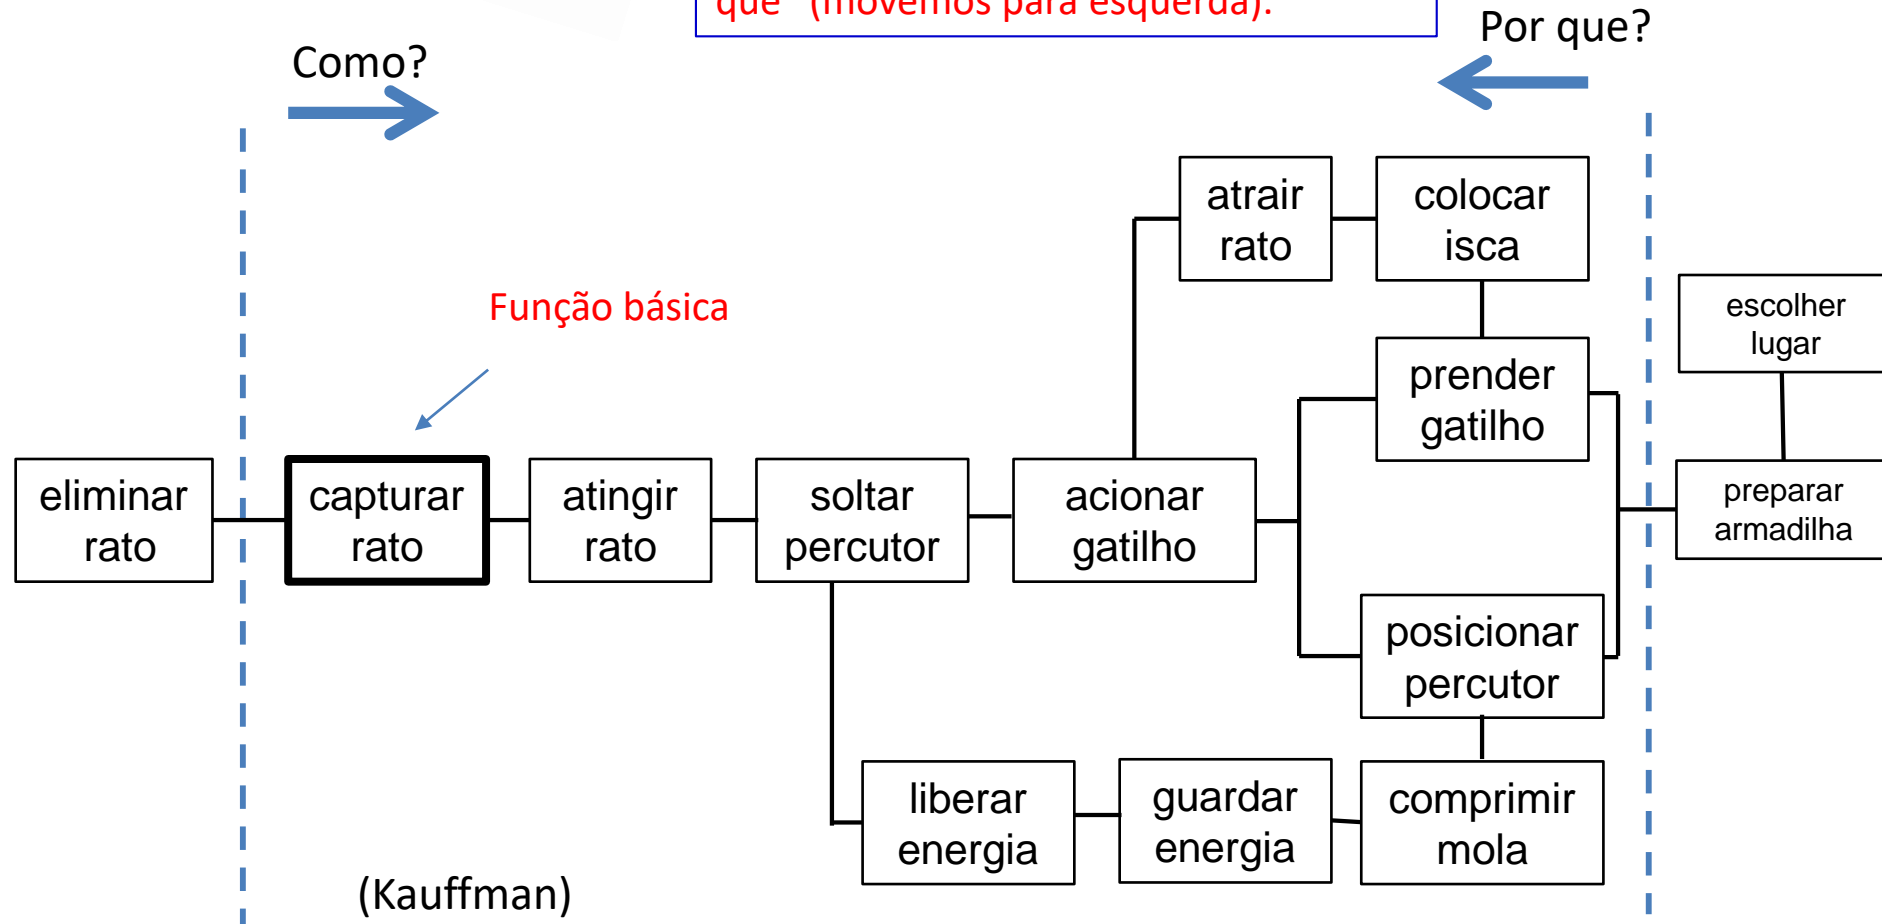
que" (movemos para esquerda).

Como?

Por que?

Função básica

eliminar rato

capturar rato

atingir rato

soltar percutor

acionar gatilho

atrair rato

colocar isca

prender gatilho

posicionar percutor

escolher lugar

preparar armadilha

liberar energia

guardar energia

comprimir mola

(Kauffman)